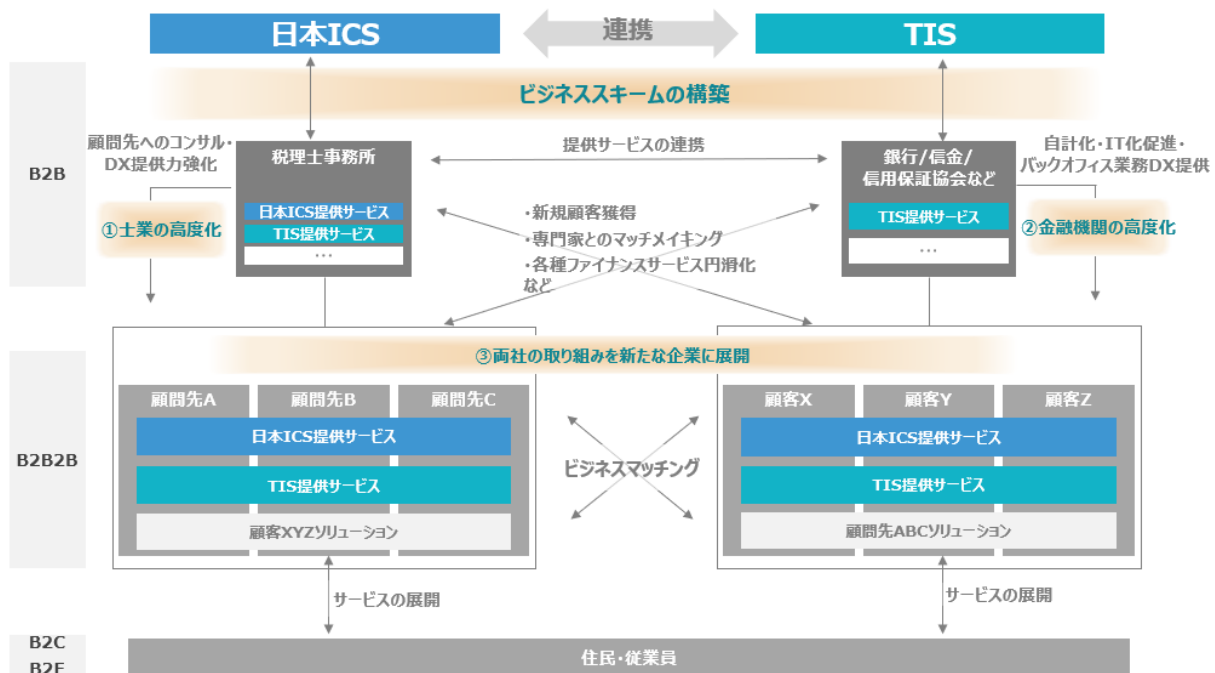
日本ICS

連携

TIS

B2B

ビジネススキームの構築

顧問先へのコンサル・DX提供力強化

税理士事務所

日本ICS提供サービス

TIS提供サービス

…

①士業の高度化

提供サービスの連携

・新規顧客獲得
・専門家とのマッチメイキング
・各種ファイナンスサービス円滑化など

銀行/信金/信用保証協会など

TIS提供サービス

…

自計化・IT化促進・バックオフィス業務DX提供

②金融機関の高度化

B2B2B

③両社の取り組みを新たな企業に展開

顧問先A

顧問先B

顧問先C

日本ICS提供サービス

TIS提供サービス

顧客XYZソリューション

ビジネスマッチング

顧客X

顧客Y

顧客Z

日本ICS提供サービス

TIS提供サービス

顧問先ABCソリューション

サービスの展開

サービスの展開

B2C
B2E

住民・従業員